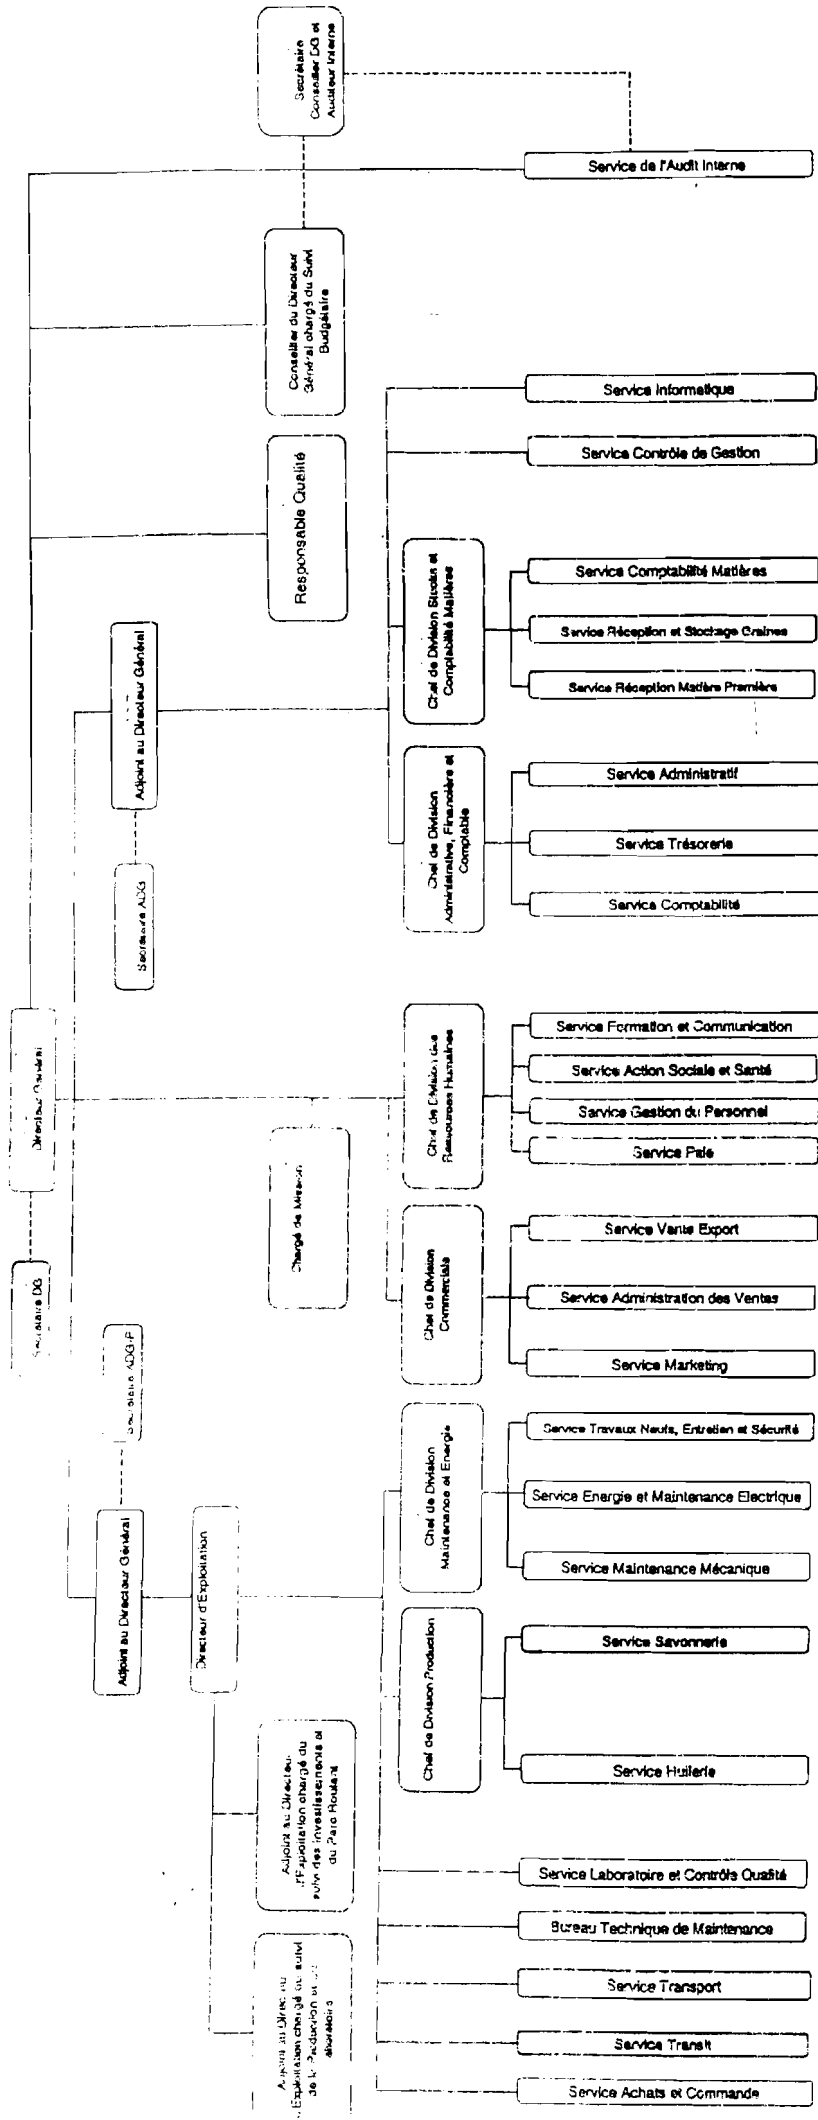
Secrétaire Conseiller DG et Auditeur Interne

Service de l'Audit Interne

Conseiller du Directeur Général chargé du Suivi Budgétaire

Responsable Qualité

Service Informatique

Service Contrôle de Gestion

Adjoint au Directeur Général

Secrétaire ADG

Chef de Division Stocks et Comptabilité Matières

Service Comptabilité Matières

Service Réception et Stockage Graines

Service Réception Matière Première

Chef de Division Administrative, Financière et Comptable

Service Administratif

Service Trésorerie

Service Comptabilité

Directeur Général

Secrétaire DG

Chargé de Mission

Chef de Division des Ressources Humaines

Service Formation et Communication

Service Action Sociale et Santé

Service Gestion du Personnel

Service Paie

Chef de Division Commerciale

Service Vente Export

Service Administration des Ventes

Service Marketing

Secrétaire ADG-P

Adjoint au Directeur Général

Directeur d'Exploitation

Chef de Division Maintenance et Energie

Service Travaux Neufs, Entretien et Sécurité

Service Energie et Maintenance Electrique

Service Maintenance Mécanique

Chef de Division Production

Service Savonnerie

Service Huilerie

Adjoint au Directeur d'Exploitation chargé du suivi des investissements et du Parc Roulant

Adjoint au Directeur d'Exploitation chargé du suivi de la Production et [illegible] laboratoire

Service Laboratoire et Contrôle Qualité

Bureau Technique de Maintenance

Service Transport

Service Transit

Service Achats et Commande